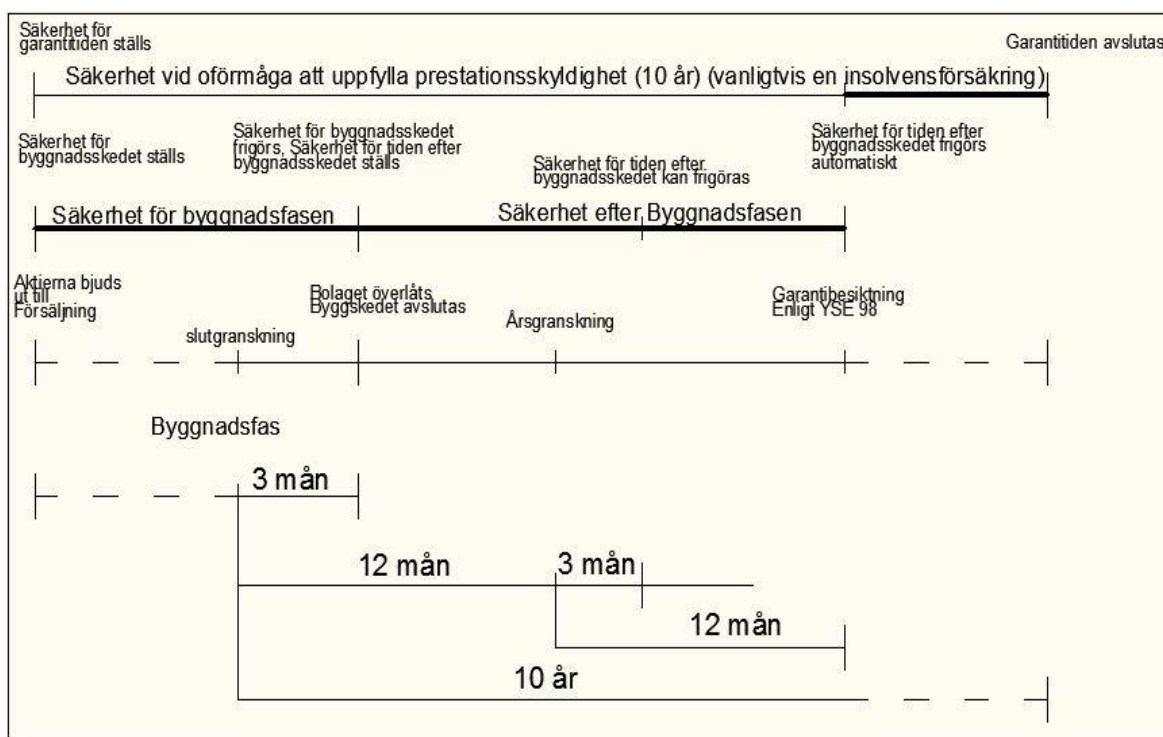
Säkerhet för garantitiden ställs

Garantitiden avslutas

Säkerhet vid oförmåga att uppfylla prestationsskyldighet (10 år) (vanligtvis en insolvensförsäkring)

Säkerhet för byggnadsskedet ställs

Säkerhet för byggnadsskedet frigörs, Säkerhet för tiden efter byggnadsskedet ställs

Säkerhet för tiden efter byggnadsskedet kan frigöras

Säkerhet för tiden efter byggnadsskedet frigörs automatiskt

Säkerhet för byggnadsfasen

Säkerhet efter Byggnadsfasen

Aktierna bjuds ut till Försäljning

slutgranskning

Bolaget överlåts Byggskedet avslutas

Årsgranskning

Garantibesiktning Enligt YSE 98

Byggnadsfas

3 mån

12 mån

3 mån

12 mån

10 år